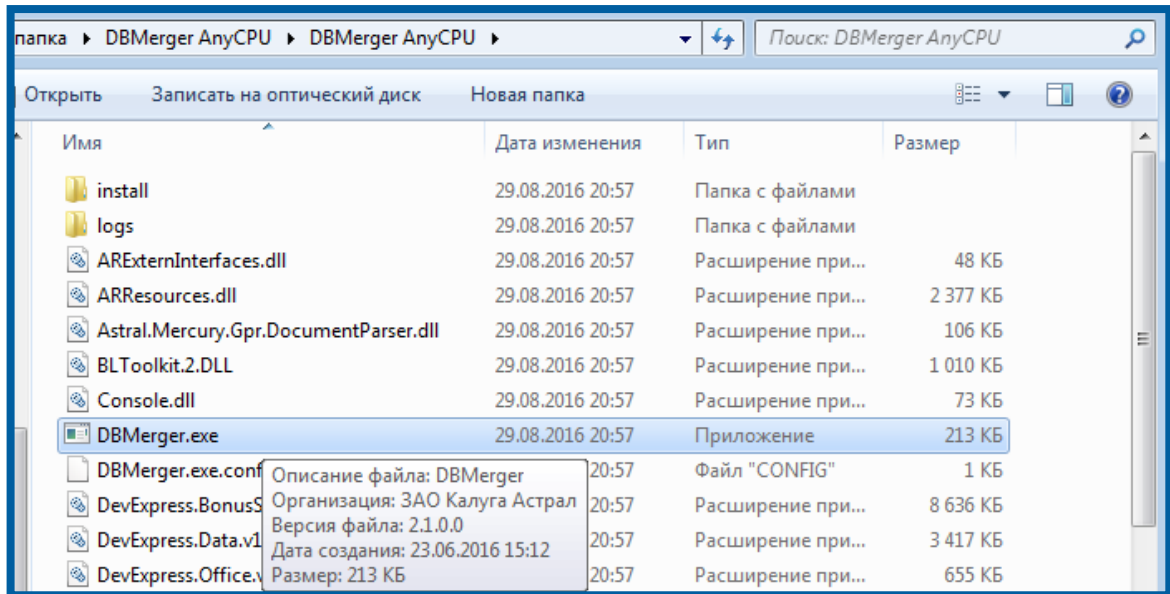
папка ▸ DBMerger AnyCPU ▸ DBMerger AnyCPU ▸

Поиск: DBMerger AnyCPU

Открыть Записать на оптический диск Новая папка

| Имя | Дата изменения | Тип | Размер |
|---|---|---|---|
| install | 29.08.2016 20:57 | Папка с файлами | |
| logs | 29.08.2016 20:57 | Папка с файлами | |
| ARExternInterfaces.dll | 29.08.2016 20:57 | Расширение при... | 48 КБ |
| ARResources.dll | 29.08.2016 20:57 | Расширение при... | 2 377 КБ |
| Astral.Mercury.Gpr.DocumentParser.dll | 29.08.2016 20:57 | Расширение при... | 106 КБ |
| BLToolkit.2.DLL | 29.08.2016 20:57 | Расширение при... | 1 010 КБ |
| Console.dll | 29.08.2016 20:57 | Расширение при... | 73 КБ |
| DBMerger.exe | 29.08.2016 20:57 | Приложение | 213 КБ |
| DBMerger.exe.conf | 20:57 | Файл "CONFIG" | 1 КБ |
| DevExpress.BonusS | 20:57 | Расширение при... | 8 636 КБ |
| DevExpress.Data.v1 | 20:57 | Расширение при... | 3 417 КБ |
| DevExpress.Office. | 20:57 | Расширение при... | 655 КБ |

Описание файла: DBMerger
Организация: ЗАО Калуга Астрал
Версия файла: 2.1.0.0
Дата создания: 23.06.2016 15:12
Размер: 213 КБ